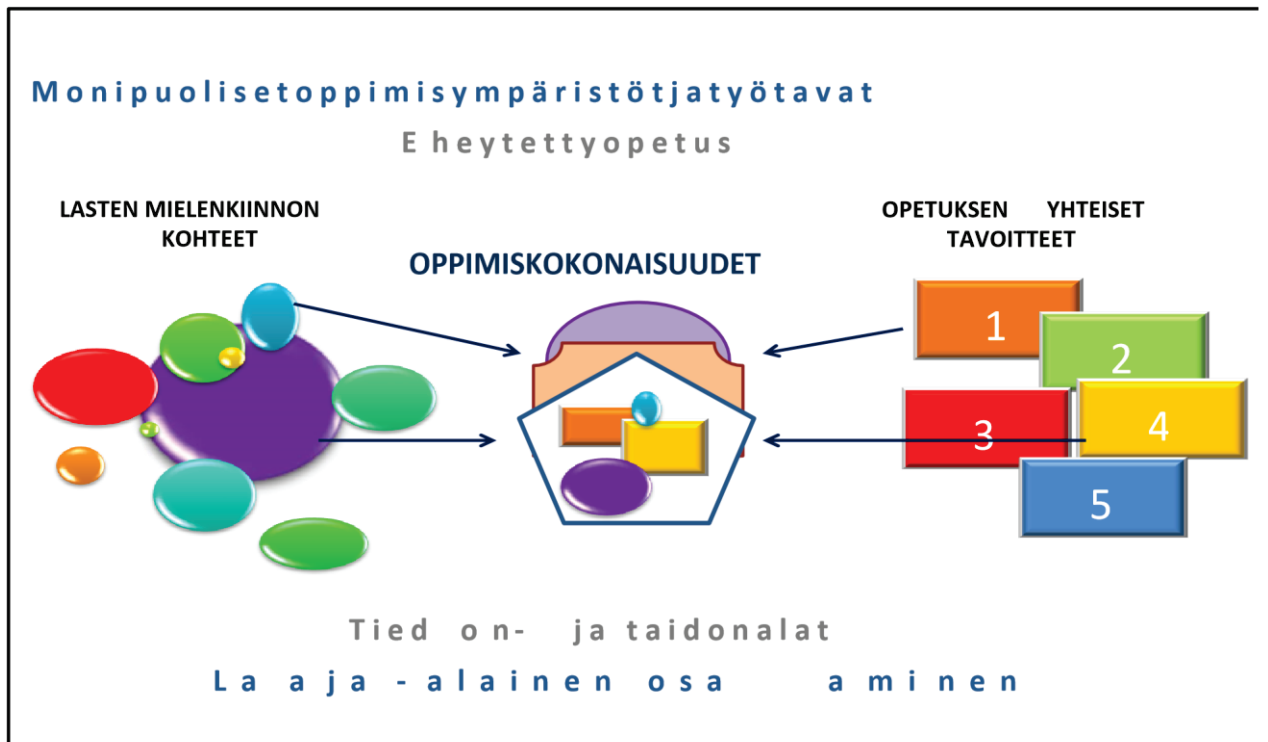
Monipuolisetoppimisympäristötjatyötavat

Eheytettyopetus

LASTEN MIELENKIINNON KOHTEET

OPPIMISKOKONAISUUDET

OPETUKSEN YHTEISET TAVOITTEET

1

2

3

4

5

Tied on- ja taidonalat

La aja -alainen osa aminen